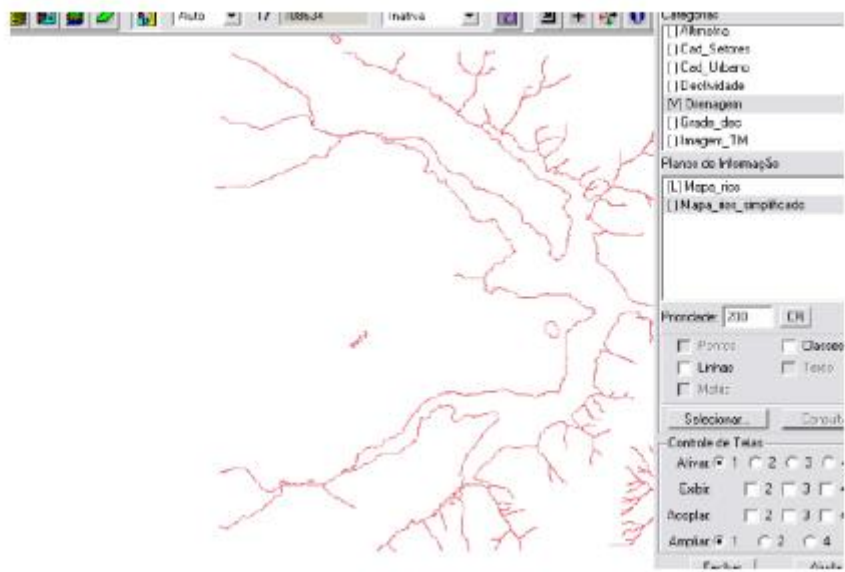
Auto 17 188634 Inativa

Categorias
[ ] Altimetria
[ ] Cad_Setores
[ ] Cad_Urbano
[ ] Declividade
[V] Drenagem
[ ] Grade_dec
[ ] Imagem_TM

Planos de Informação
[L] Mapa_rios
[ ] Mapa_rios_simplificado

Prioridade: 200 OK

Pontos
Classes
Linhas
Texto
Matriz

Selecionar...
Consult

Controle de Telas
Ativar 1 2 3
Exibir 2 3
Acoplar 2 3
Ampliar 1 2 4

Fechar
Ajuda